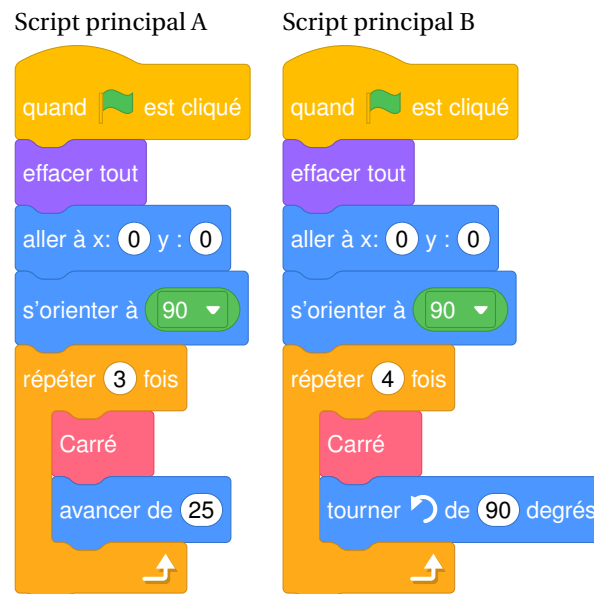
Script principal A

quand est cliqué
effacer tout
aller à x: 0 y : 0
s'orienter à 90
répéter 3 fois
Carré
avancer de 25

Script principal B

quand est cliqué
effacer tout
aller à x: 0 y : 0
s'orienter à 90
répéter 4 fois
Carré
tourner de 90 degrés